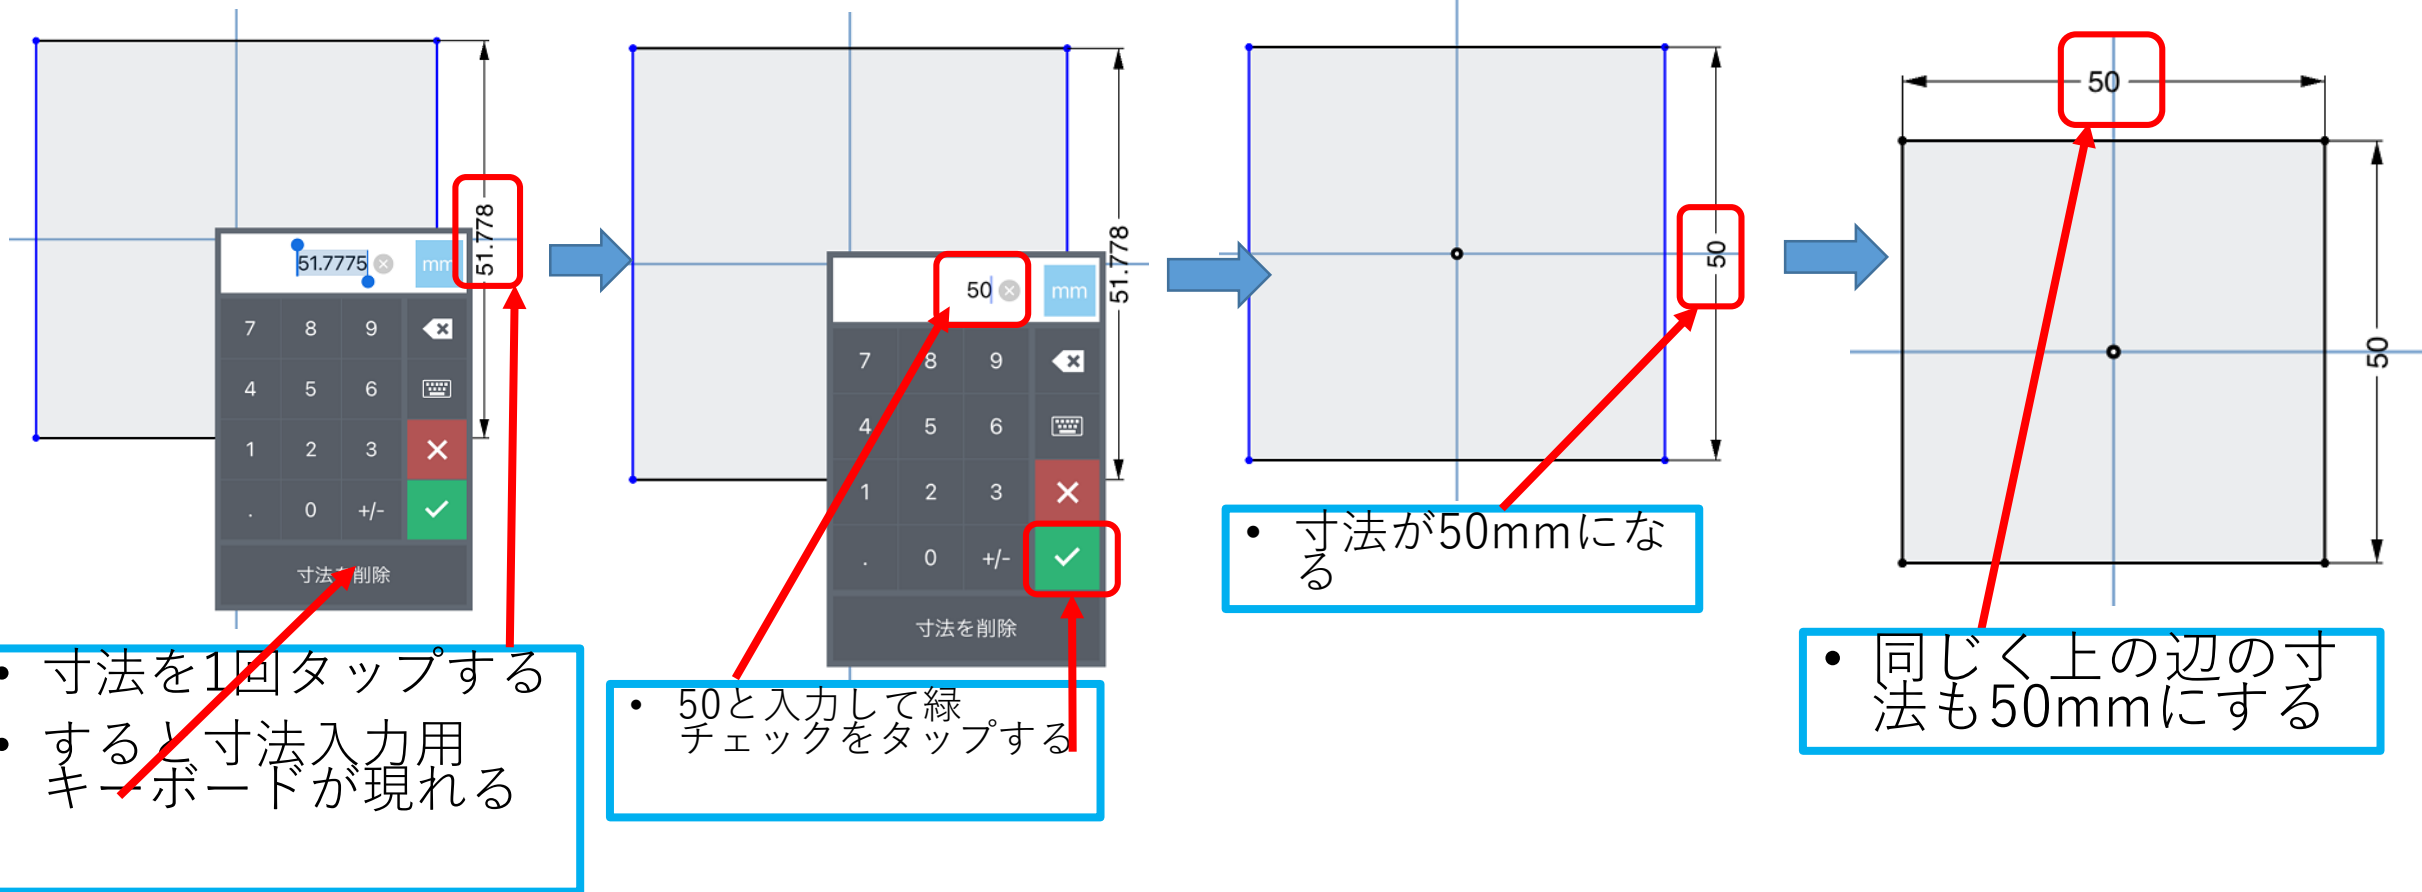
51.7775 mm
51.778
7 8 9
4 5 6
1 2 3
. 0 +/-
寸法を削除

• 寸法を1回タップする
• すると寸法入力用キーボードが現れる

50 mm
51.778
7 8 9
4 5 6
1 2 3
. 0 +/-
寸法を削除

• 50と入力して緑チェックをタップする

50

• 寸法が50mmになる

50
50

• 同じく上の辺の寸法も50mmにする